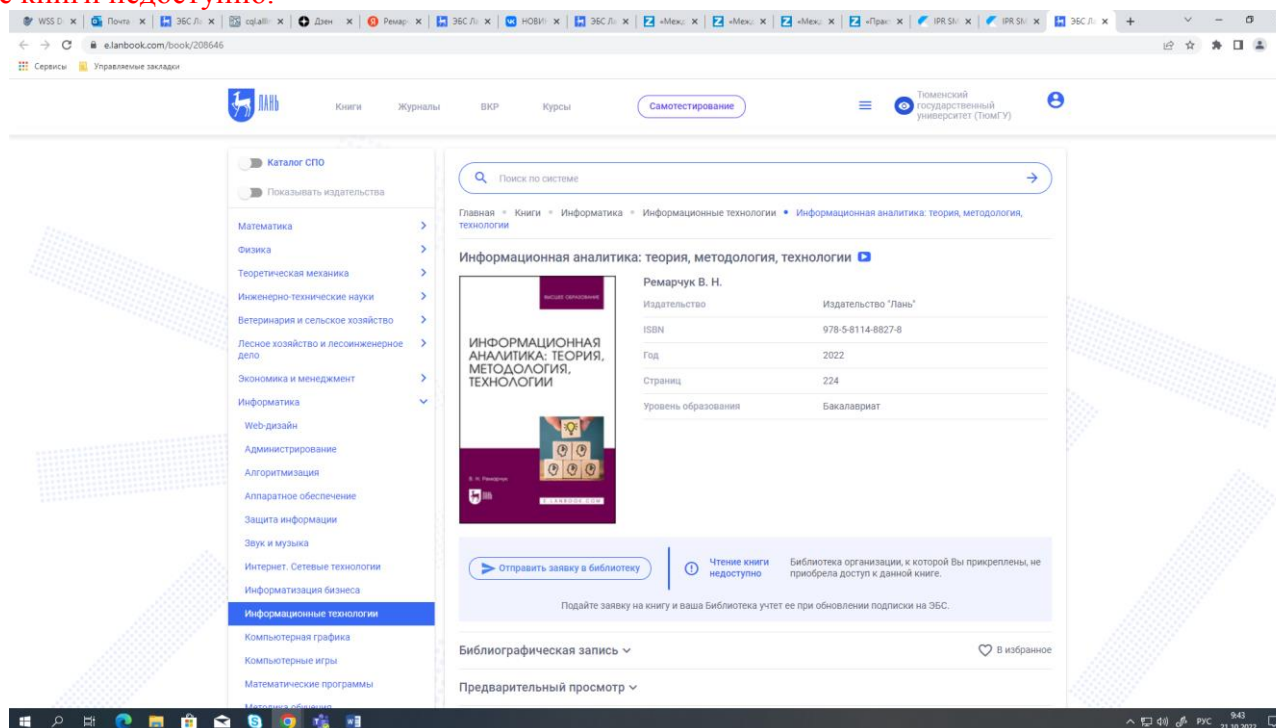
е книги недоступно.

WSS D | Почта | ЭБС Ла | cql.alli | Дзен | Ремар | ЭБС Ла | НОВИ | ЭБС Ла | «Межд | «Межд | «Межд | «Прак | IPR SM | IPR SM | ЭБС Ла

e.lanbook.com/book/208646

Сервисы | Управляемые закладки

ЛАНЬ Книги Журналы ВКР Курсы Самотестирование

Тюменский государственный университет (ТюмГУ)

Каталог СПО
Показывать издательства

Математика
Физика
Теоретическая механика
Инженерно-технические науки
Ветеринария и сельское хозяйство
Лесное хозяйство и лесоинженерное дело
Экономика и менеджмент
Информатика
Web-дизайн
Администрирование
Алгоритмизация
Аппаратное обеспечение
Защита информации
Звук и музыка
Интернет. Сетевые технологии
Информатизация бизнеса
Информационные технологии
Компьютерная графика
Компьютерные игры
Математические программы
Методика обучения

Поиск по системе

Главная • Книги • Информатика • Информационные технологии • Информационная аналитика: теория, методология, технологии

Информационная аналитика: теория, методология, технологии

ВЫСШЕЕ ОБРАЗОВАНИЕ
ИНФОРМАЦИОННАЯ АНАЛИТИКА: ТЕОРИЯ, МЕТОДОЛОГИЯ, ТЕХНОЛОГИИ
В. Н. Ремарчук
E.LANBOOK.COM

Ремарчук В. Н.

| Издательство | Издательство "Лань" |
|---|---|
| ISBN | 978-5-8114-8827-8 |
| Год | 2022 |
| Страниц | 224 |
| Уровень образования | Бакалавриат |

Отправить заявку в библиотеку

Чтение книги недоступно

Библиотека организации, к которой Вы прикреплены, не приобрела доступ к данной книге.

Подайте заявку на книгу и ваша Библиотека учтет ее при обновлении подписки на ЭБС.

Библиографическая запись
В избранное

Предварительный просмотр

РУС 9:43 21.10.2022